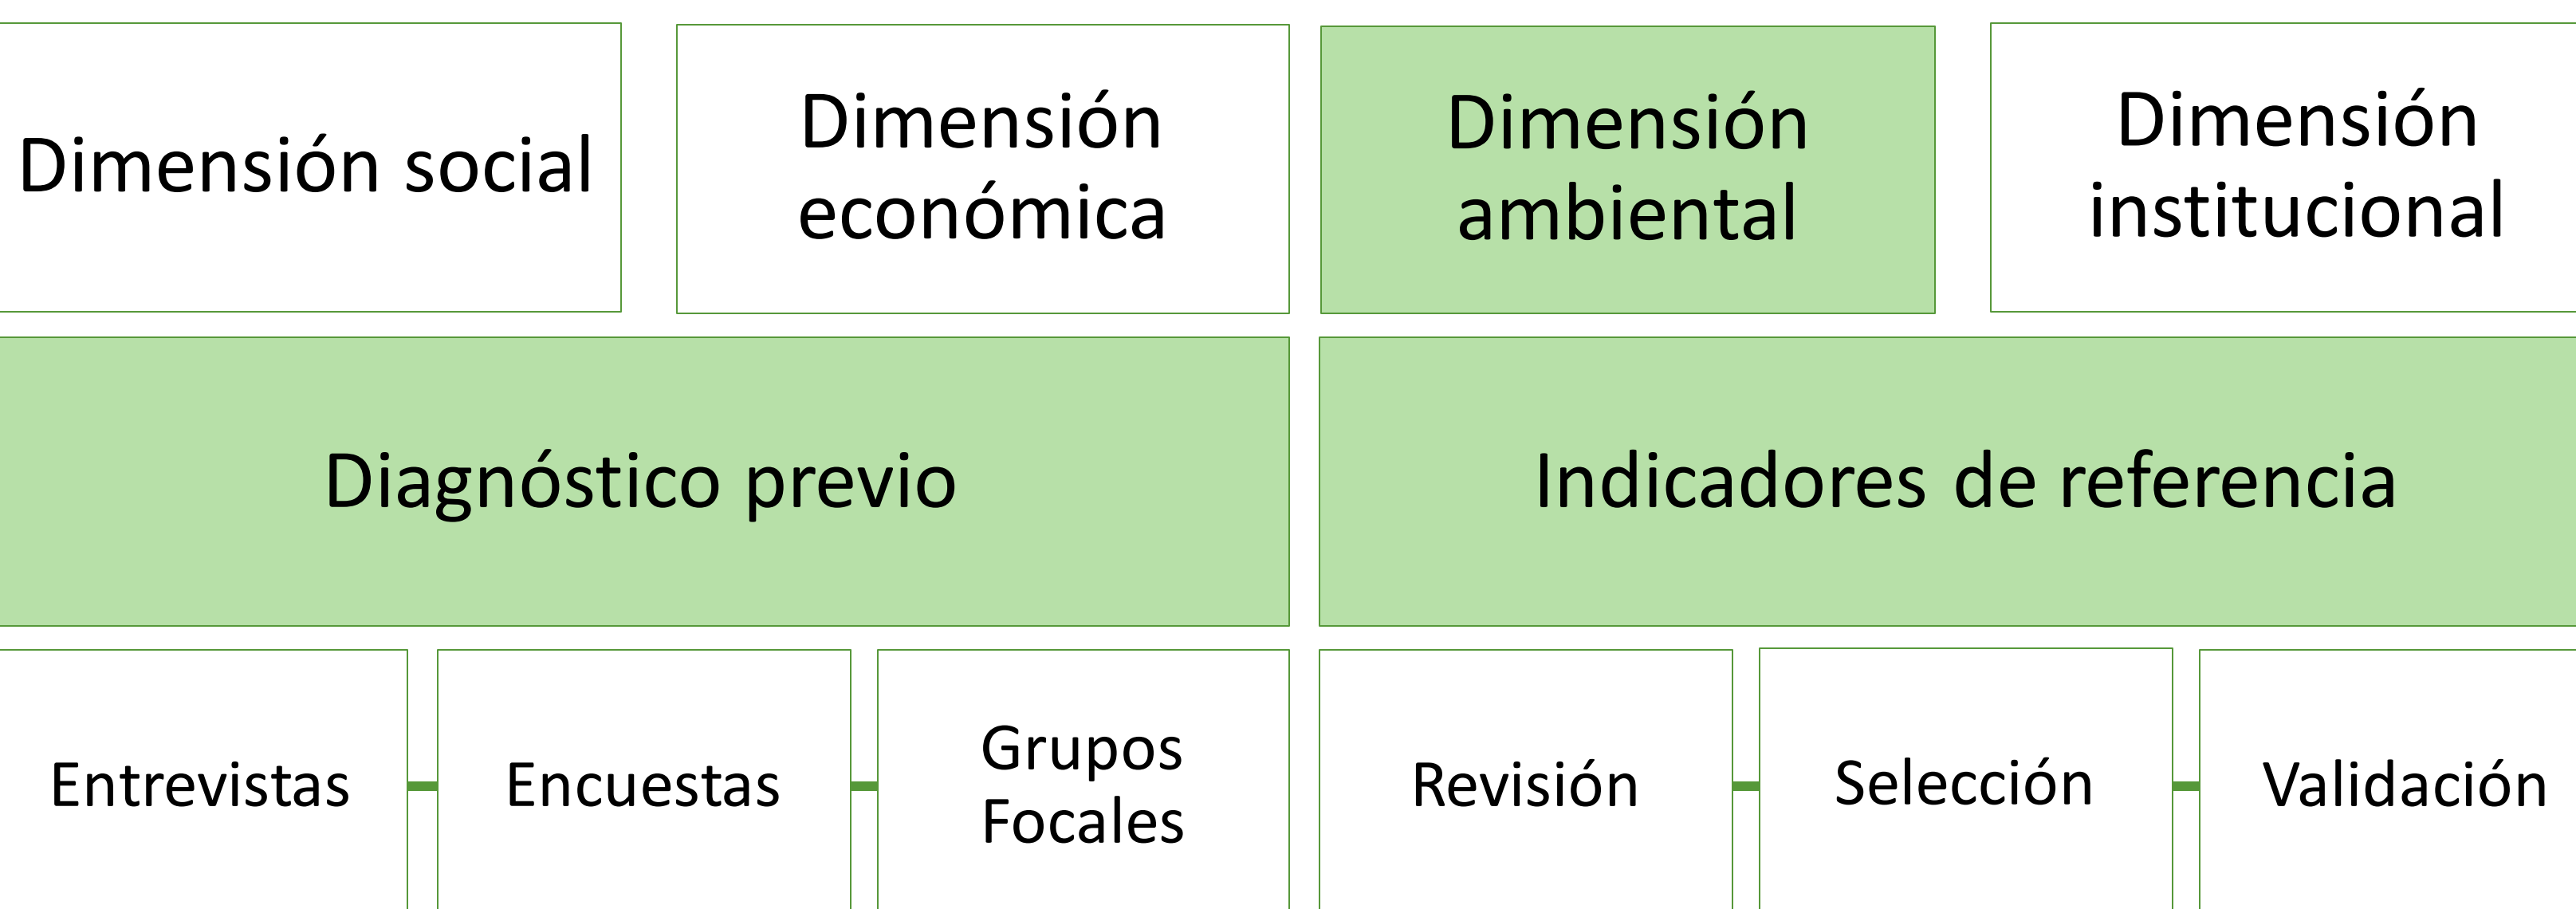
Dimensión social

Dimensión económica

Dimensión ambiental

Dimensión institucional

Diagnóstico previo

Indicadores de referencia

Entrevistas

Encuestas

Grupos Focales

Revisión

Selección

Validación